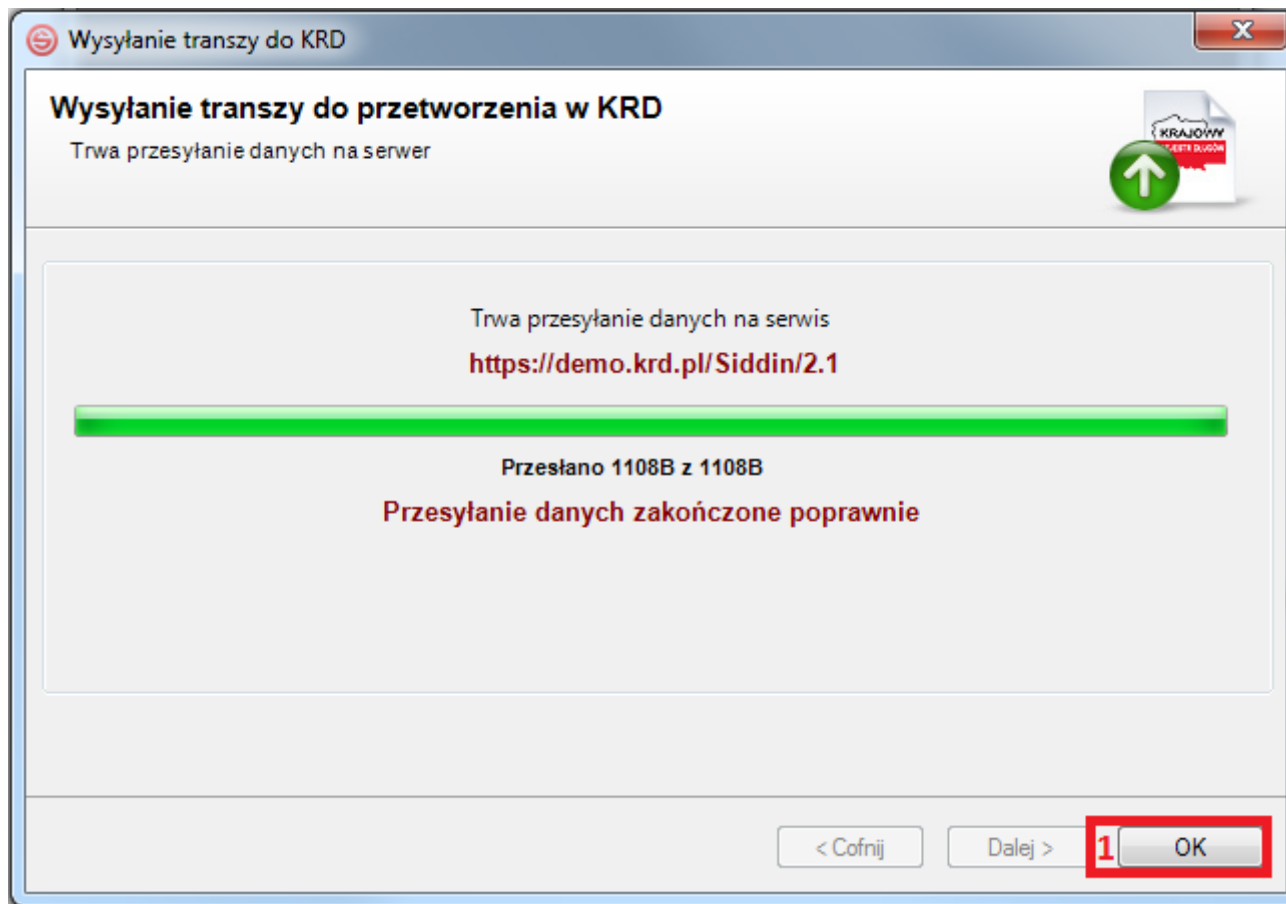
Wysyłanie transzy do KRD

Wysyłanie transzy do przetworzenia w KRD

Trwa przesyłanie danych na serwer

KRAJOWY REJESTR DŁUGÓW

Trwa przesyłanie danych na serwis

https://demo.krd.pl/Siddin/2.1

Przesłano 1108B z 1108B

Przesyłanie danych zakończone poprawnie

< Cofnij

Dalej >

1

OK